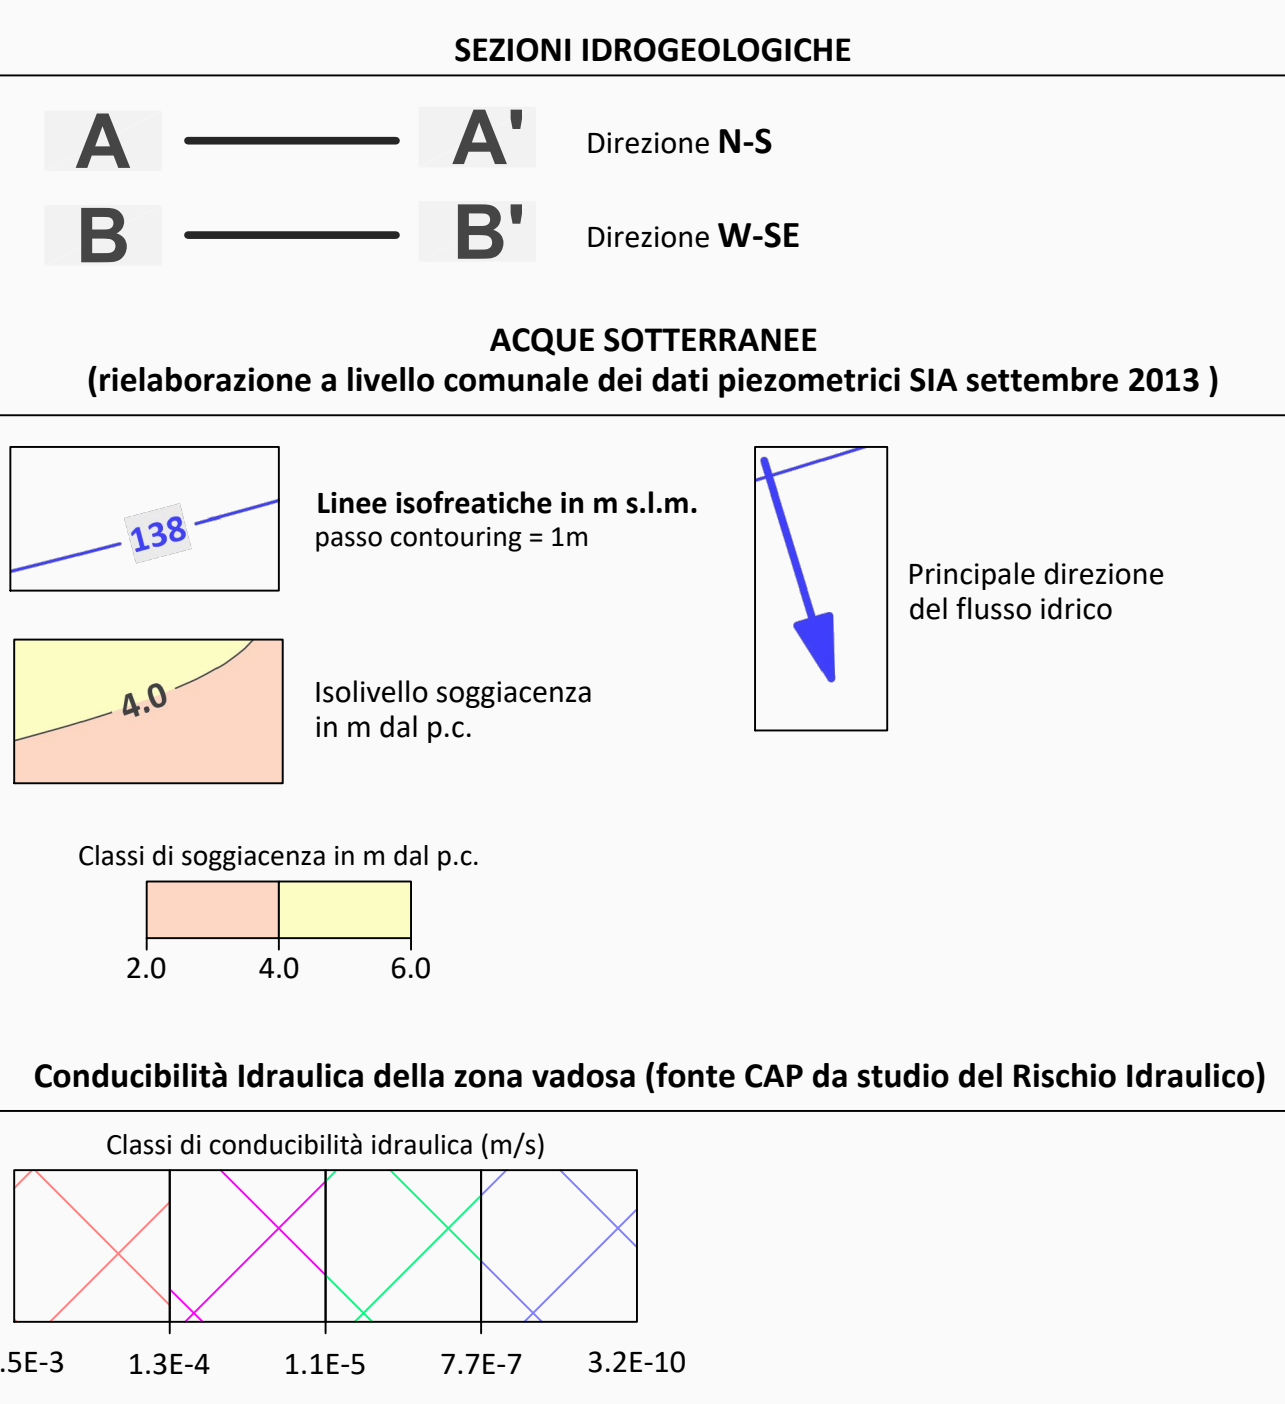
SEZIONI IDROGEOLOGICHE

A A' Direzione N-S

B B' Direzione W-SE

ACQUE SOTTERRANEE
(rielaborazione a livello comunale dei dati piezometrici SIA settembre 2013 )

138

Linee isofreatiche in m s.l.m.
passo contouring = 1m

Principale direzione del flusso idrico

4.0

Isolivello soggiacenza in m dal p.c.

Classi di soggiacenza in m dal p.c.

2.0 4.0 6.0

Conducibilità Idraulica della zona vadosa (fonte CAP da studio del Rischio Idraulico)

Classi di conducibilità idraulica (m/s)

.5E-3 1.3E-4 1.1E-5 7.7E-7 3.2E-10